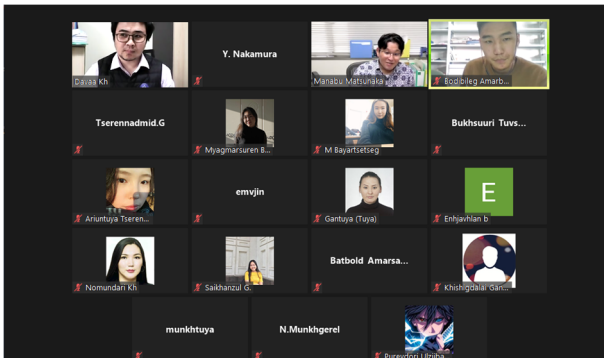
Davaa Kh
Y. Nakamura
Manabu Matsunaka
Bodibileg Amarb...
Tserennadmid.G
Myagmarsuren B...
M Bayartsetseg
Bukhsuuri Tuvs...
Ariuntuya Tseren...
emvjin
Gantuya (Tuya)
E
Enhjavhlan b
Nomundari Kh
Saikhanzul G.
Batbold Amarsa...
Khishigdalai Gan...
munkhtuya
N.Munkhgerel
Purevdorj Ulziiba...